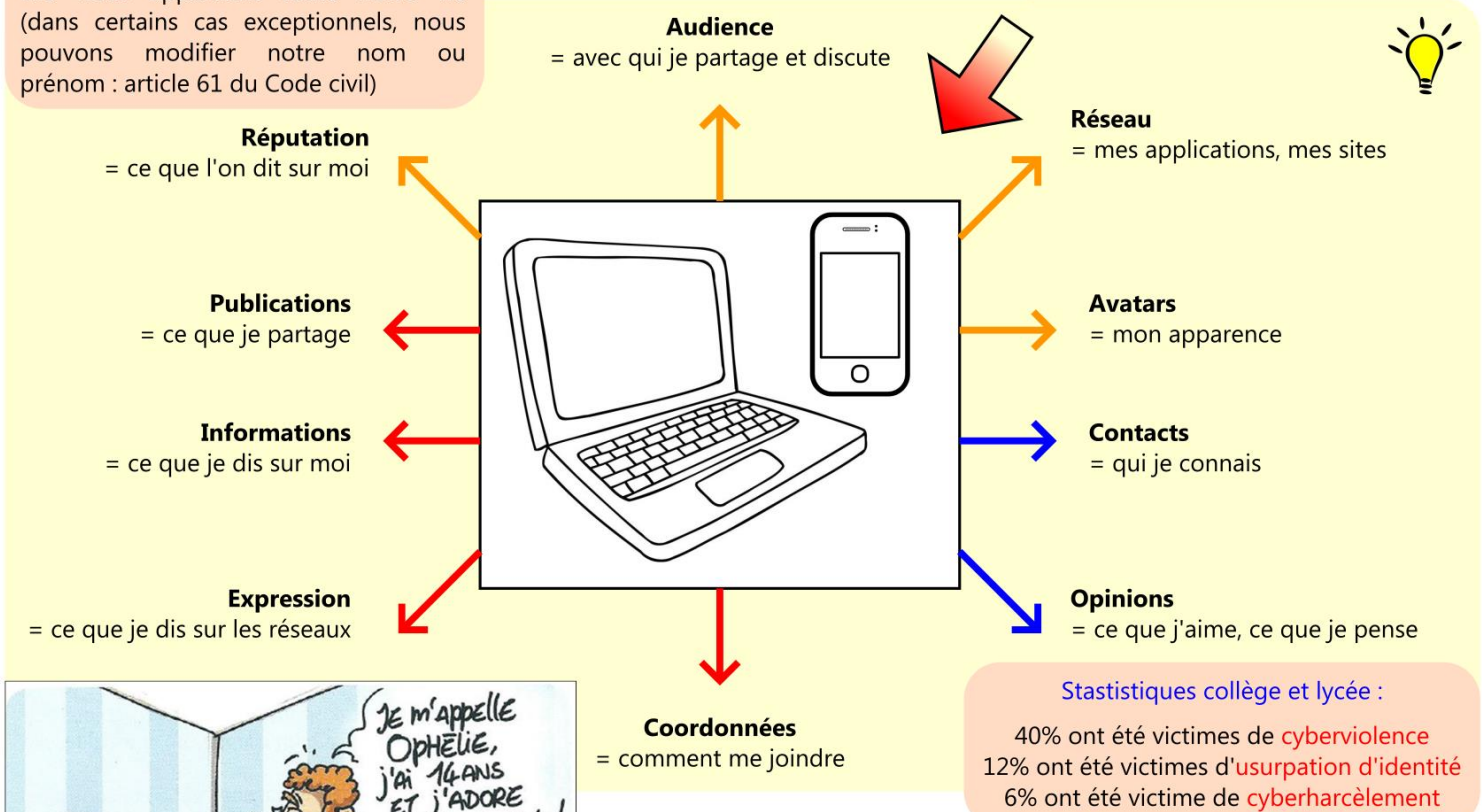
(dans certains cas exceptionnels, nous pouvons modifier notre nom ou prénom : article 61 du Code civil)

**Audience**
= avec qui je partage et discute

**Réputation**
= ce que l'on dit sur moi

**Réseau**
= mes applications, mes sites

**Publications**
= ce que je partage

**Avatars**
= mon apparence

**Informations**
= ce que je dis sur moi

**Contacts**
= qui je connais

**Expression**
= ce que je dis sur les réseaux

**Opinions**
= ce que j'aime, ce que je pense

**Coordonnées**
= comment me joindre

JE M'APPELLE OPHÉLIE, J'AI 14 ANS ET J'ADORE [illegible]

Stastistiques collège et lycée :

40% ont été victimes de cyberviolence
12% ont été victimes d'usurpation d'identité
6% ont été victime de cyberharcèlement